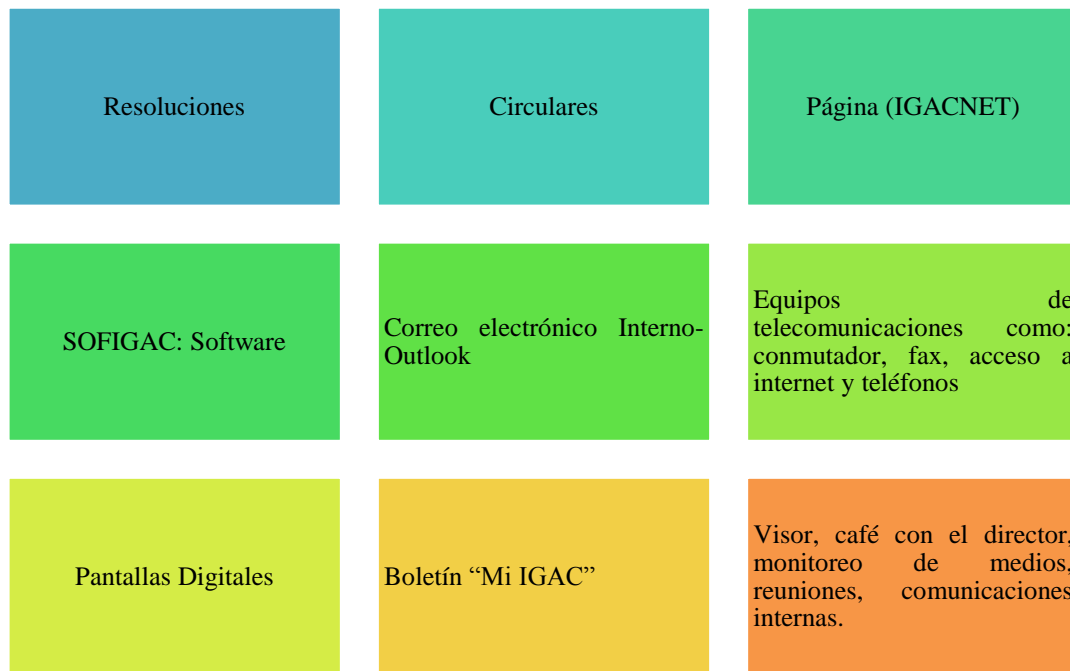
Resoluciones

Circulares

Página (IGACNET)

SOFIGAC: Software

Correo electrónico Interno-Outlook

Equipos de telecomunicaciones como: conmutador, fax, acceso a internet y teléfonos

Pantallas Digitales

Boletín “Mi IGAC”

Visor, café con el director, monitoreo de medios, reuniones, comunicaciones internas.